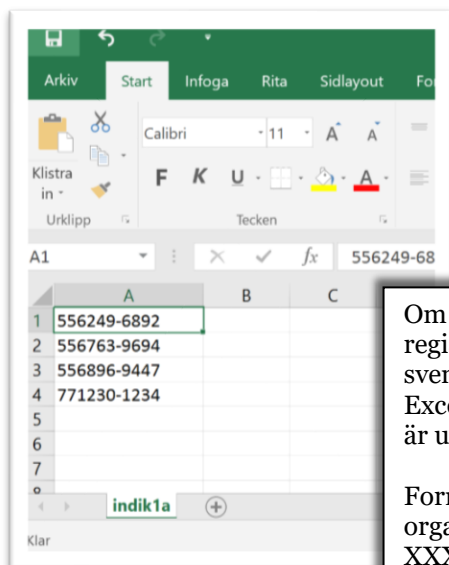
Arkiv Start Infoga Rita Sidlayout Fo

Klistra in

Urklipp

Calibri 11 A A

F K U A

Tecken

A1 $f_x$ 556249-68

| | A | B | C |
|---|---|---|---|
| 1 | 556249-6892 | | |
| 2 | 556763-9694 | | |
| 3 | 556896-9447 | | |
| 4 | 771230-1234 | | |
| 5 | | | |
| 6 | | | |
| 7 | | | |

indik1a

Klar

Om
regi
sver
Exce
är u

Forr
orga
XXX